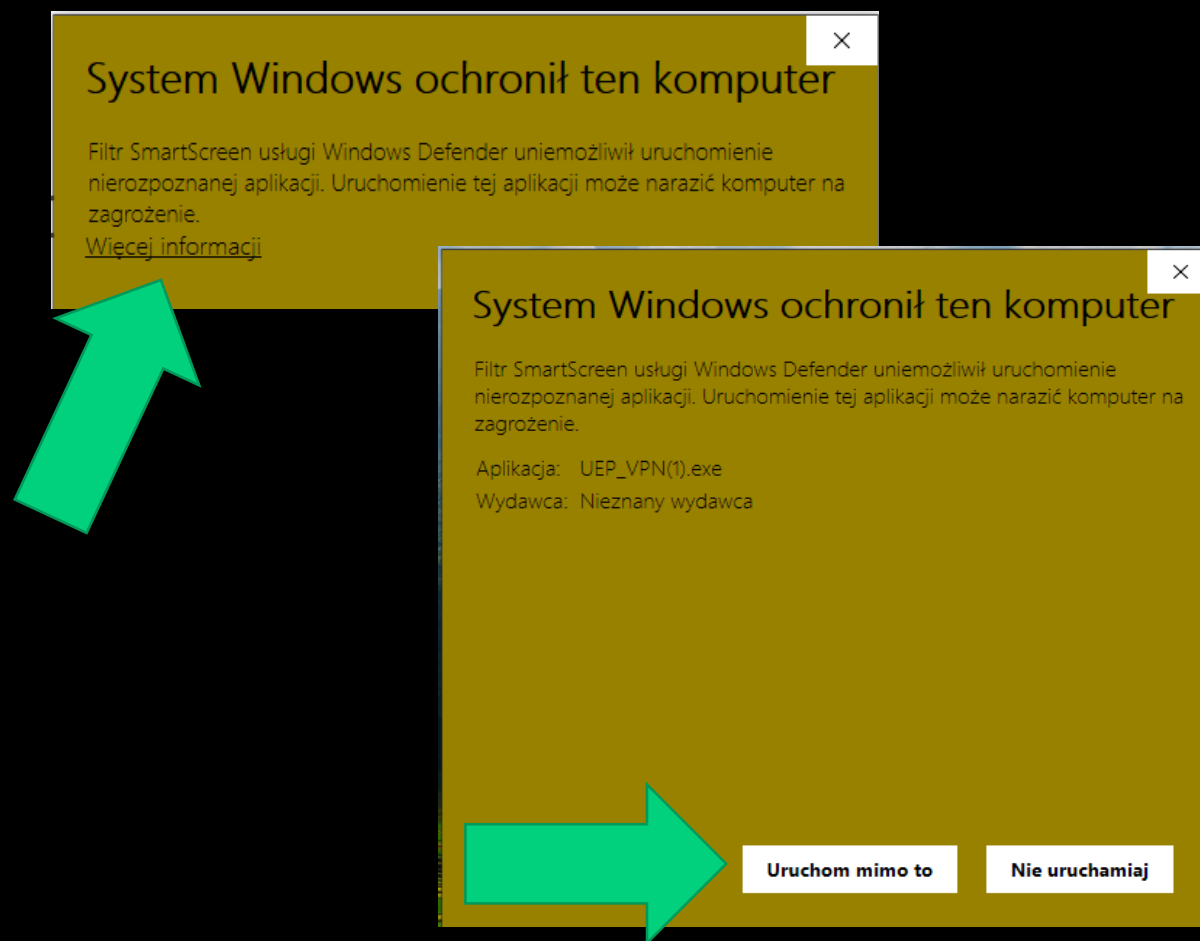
×
System Windows ochronił ten komputer

Filtr SmartScreen usługi Windows Defender uniemożliwił uruchomienie nierozpoznanej aplikacji. Uruchomienie tej aplikacji może narazić komputer na zagrożenie.

Więcej informacji

×
System Windows ochronił ten komputer

Filtr SmartScreen usługi Windows Defender uniemożliwił uruchomienie nierozpoznanej aplikacji. Uruchomienie tej aplikacji może narazić komputer na zagrożenie.

Aplikacja: UEP_VPN(1).exe
Wydawca: Nieznany wydawca

Uruchom mimo to
Nie uruchamiaj